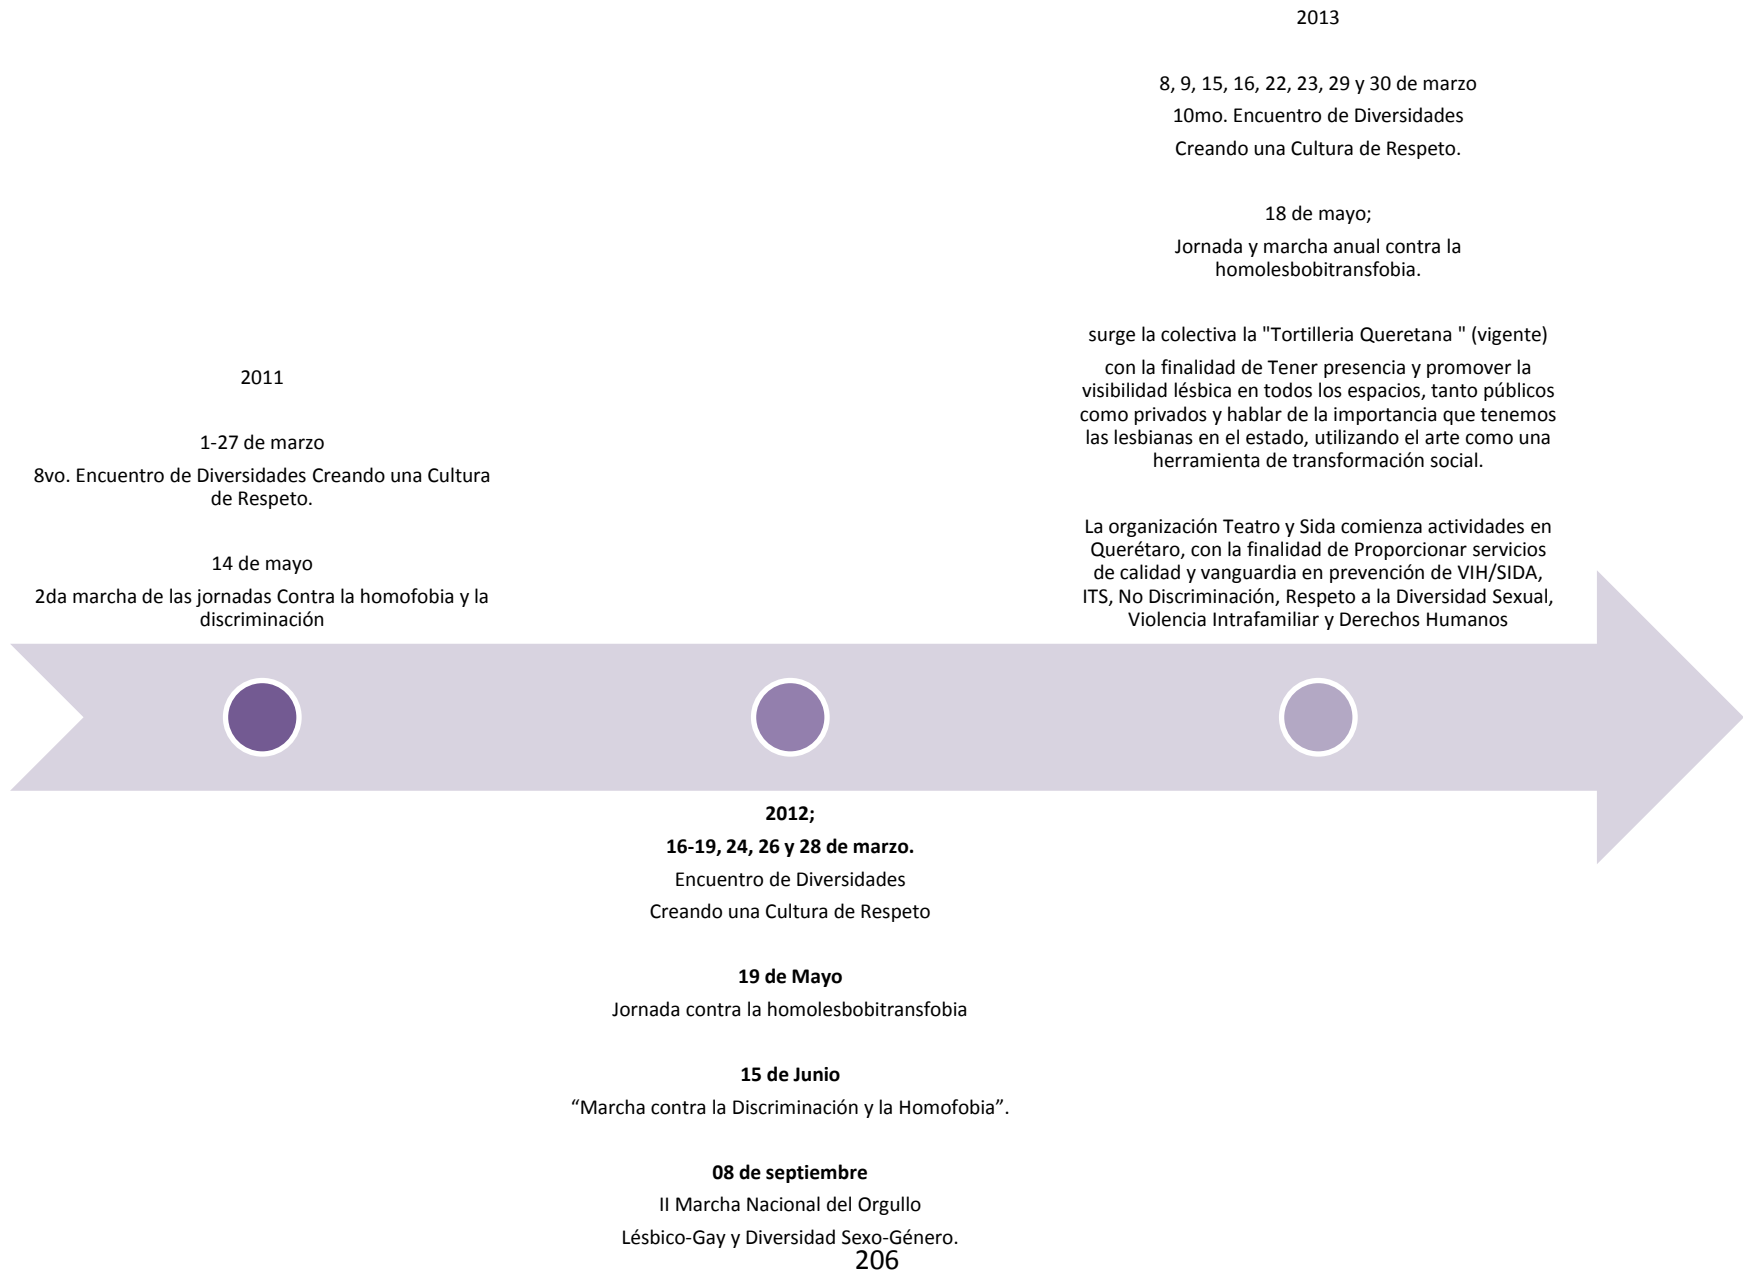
2011

1-27 de marzo

8vo. Encuentro de Diversidades Creando una Cultura de Respeto.

14 de mayo

2da marcha de las jornadas Contra la homofobia y la discriminación

2012;

16-19, 24, 26 y 28 de marzo.

Encuentro de Diversidades

Creando una Cultura de Respeto

19 de Mayo

Jornada contra la homolesbobitransfobia

15 de Junio

“Marcha contra la Discriminación y la Homofobia”.

08 de septiembre

II Marcha Nacional del Orgullo

Lésbico-Gay y Diversidad Sexo-Género.

2013

8, 9, 15, 16, 22, 23, 29 y 30 de marzo

10mo. Encuentro de Diversidades

Creando una Cultura de Respeto.

18 de mayo;

Jornada y marcha anual contra la homolesbobitransfobia.

surge la colectiva la "Tortilleria Queretana " (vigente)

con la finalidad de Tener presencia y promover la visibilidad lésbica en todos los espacios, tanto públicos como privados y hablar de la importancia que tenemos las lesbianas en el estado, utilizando el arte como una herramienta de transformación social.

La organización Teatro y Sida comienza actividades en Querétaro, con la finalidad de Proporcionar servicios de calidad y vanguardia en prevención de VIH/SIDA, ITS, No Discriminación, Respeto a la Diversidad Sexual, Violencia Intrafamiliar y Derechos Humanos

206